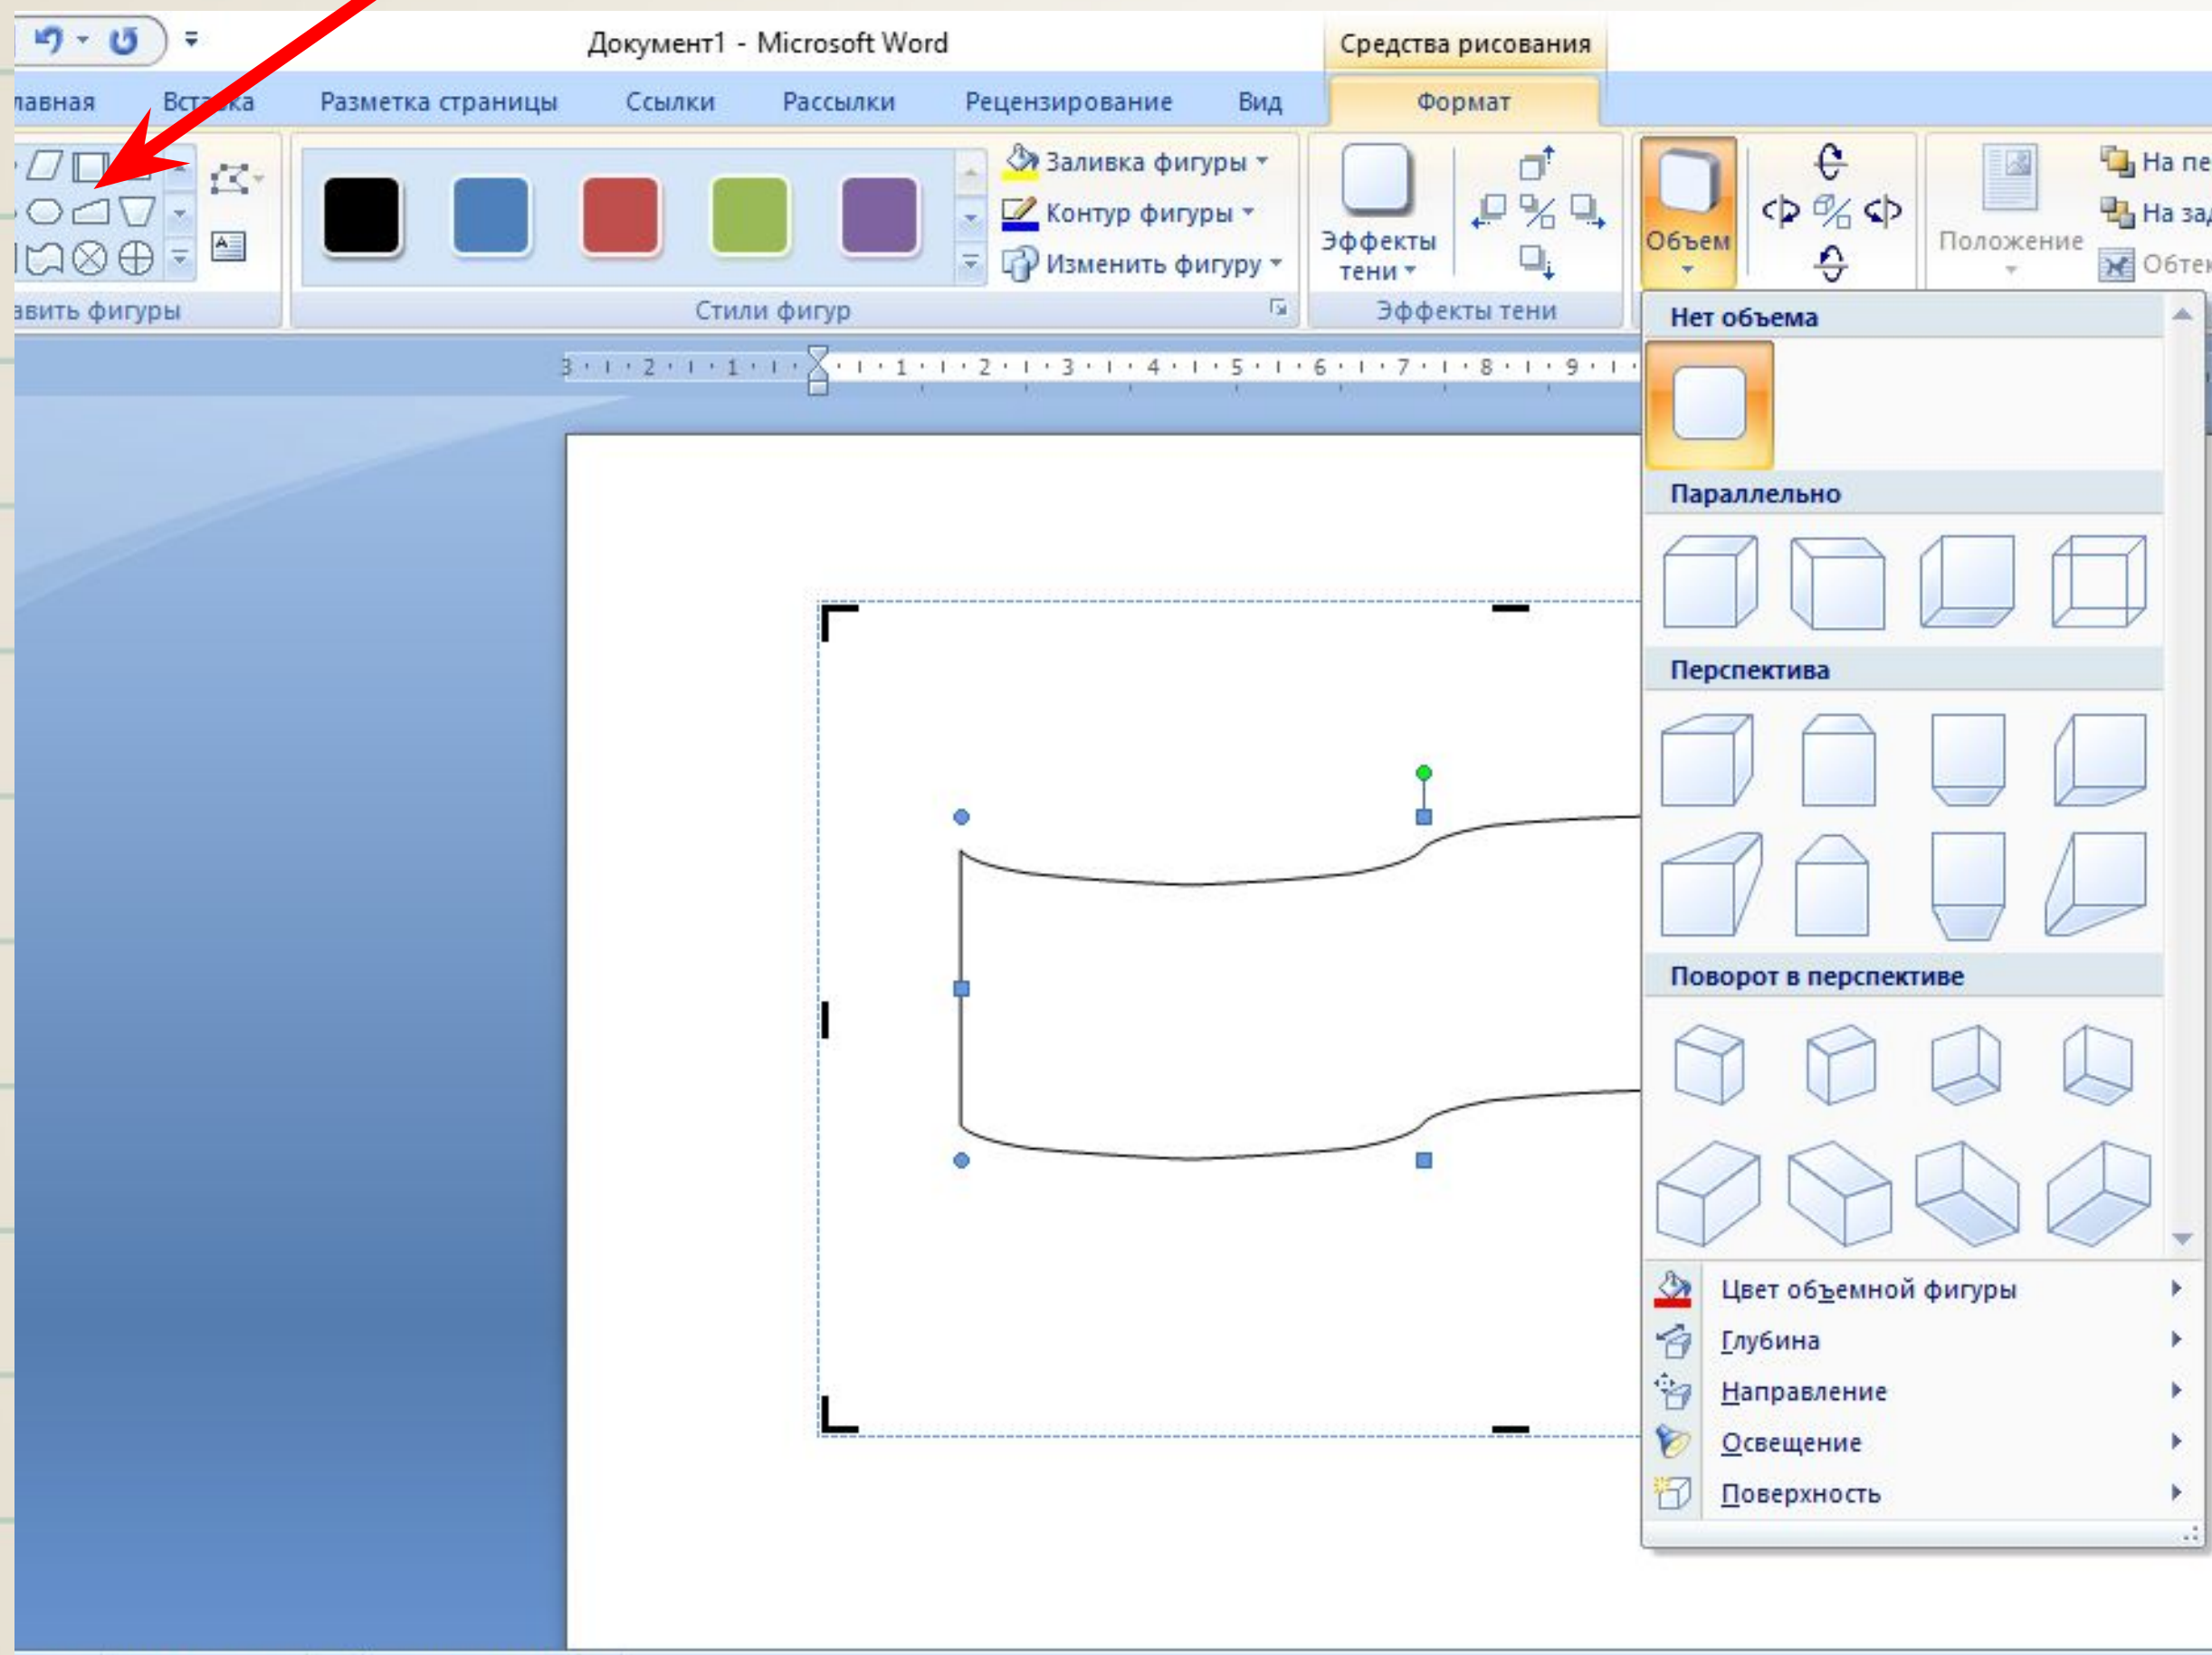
Документ1 - Microsoft Word

Средства рисования

лавная Вставка Разметка страницы Ссылки Рассылки Рецензирование Вид Формат

Заливка фигуры
Контур фигуры
Изменить фигуру

Эффекты тени

Объем

Положение

На пе
На за
Обтек

авить фигуры

Стили фигур

Эффекты тени

3 · 2 · 1 · 1 · 2 · 3 · 4 · 5 · 6 · 7 · 8 · 9

Нет объема

Параллельно

Перспектива

Поворот в перспективе

Цвет объемной фигуры
Глубина
Направление
Освещение
Поверхность